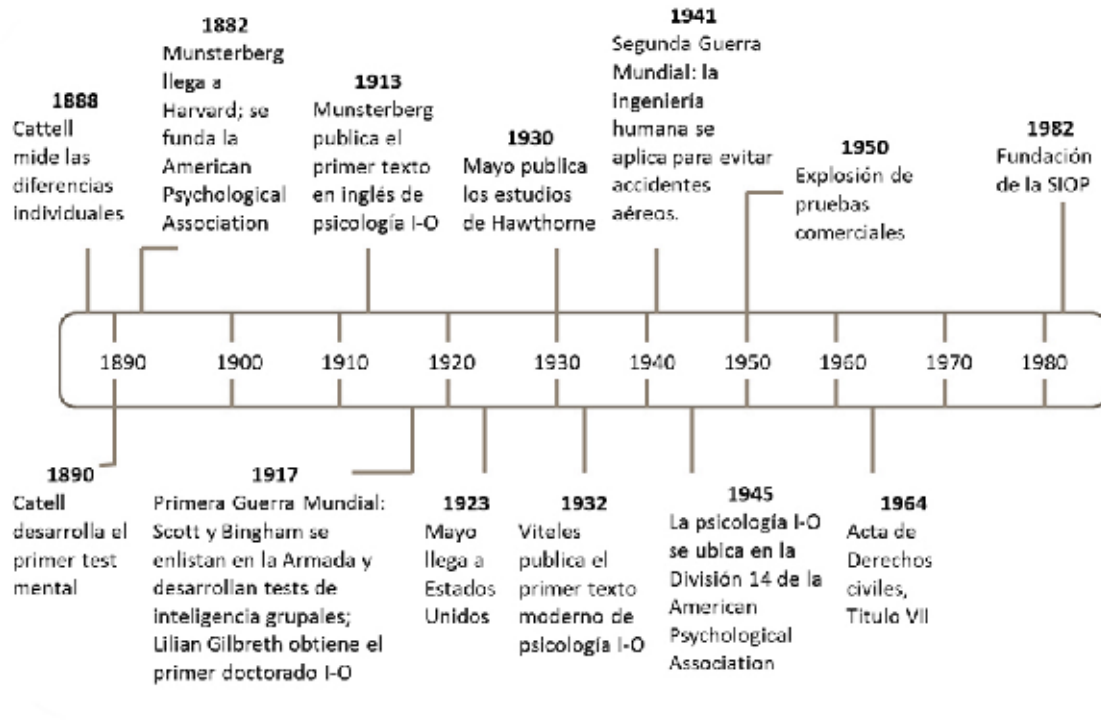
1888
Cattell mide las diferencias individuales

1882
Munsterberg llega a Harvard; se funda la American Psychological Association

1913
Munsterberg publica el primer texto en inglés de psicología I-O

1930
Mayo publica los estudios de Hawthorne

1941
Segunda Guerra Mundial: la ingeniería humana se aplica para evitar accidentes aéreos.

1950
Explosión de pruebas comerciales

1982
Fundación de la SIOP

1890 1900 1910 1920 1930 1940 1950 1960 1970 1980

1890
Catell desarrolla el primer test mental

1917
Primera Guerra Mundial: Scott y Bingham se enlistan en la Armada y desarrollan tests de inteligencia grupales; Lilian Gilbreth obtiene el primer doctorado I-O

1923
Mayo llega a Estados Unidos

1932
Viteles publica el primer texto moderno de psicología I-O

1945
La psicología I-O se ubica en la División 14 de la American Psychological Association

1964
Acta de Derechos civiles, Titulo VII